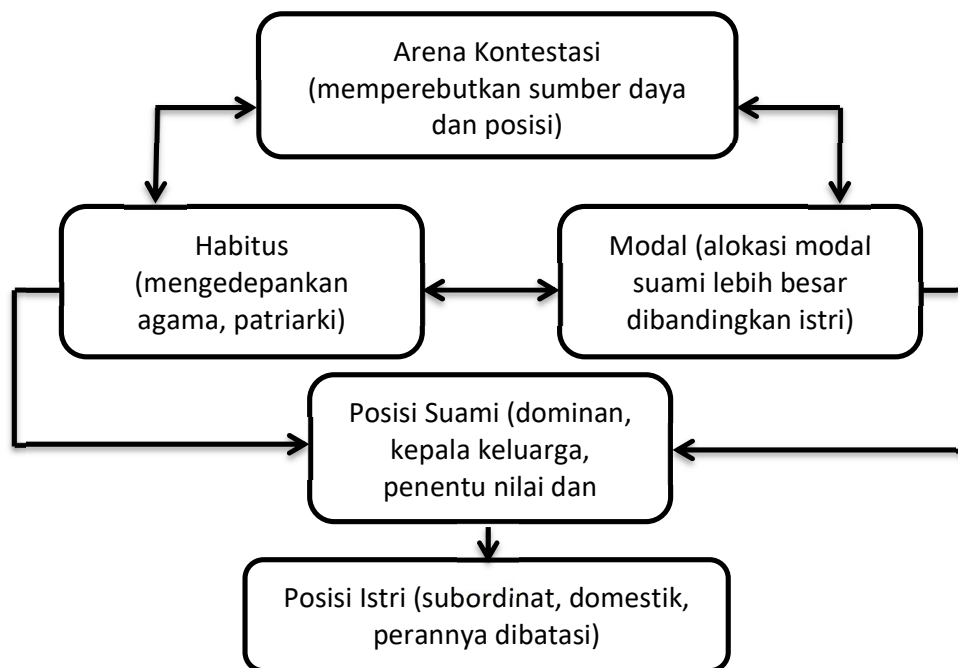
Arena Kontestasi (memperebutkan sumber daya dan posisi)

Habitus (mengedepankan agama, patriarki)

Modal (alokasi modal suami lebih besar dibandingkan istri)

Posisi Suami (dominan, kepala keluarga, penentu nilai dan

Posisi Istri (subordinat, domestik, perannya dibatasi)